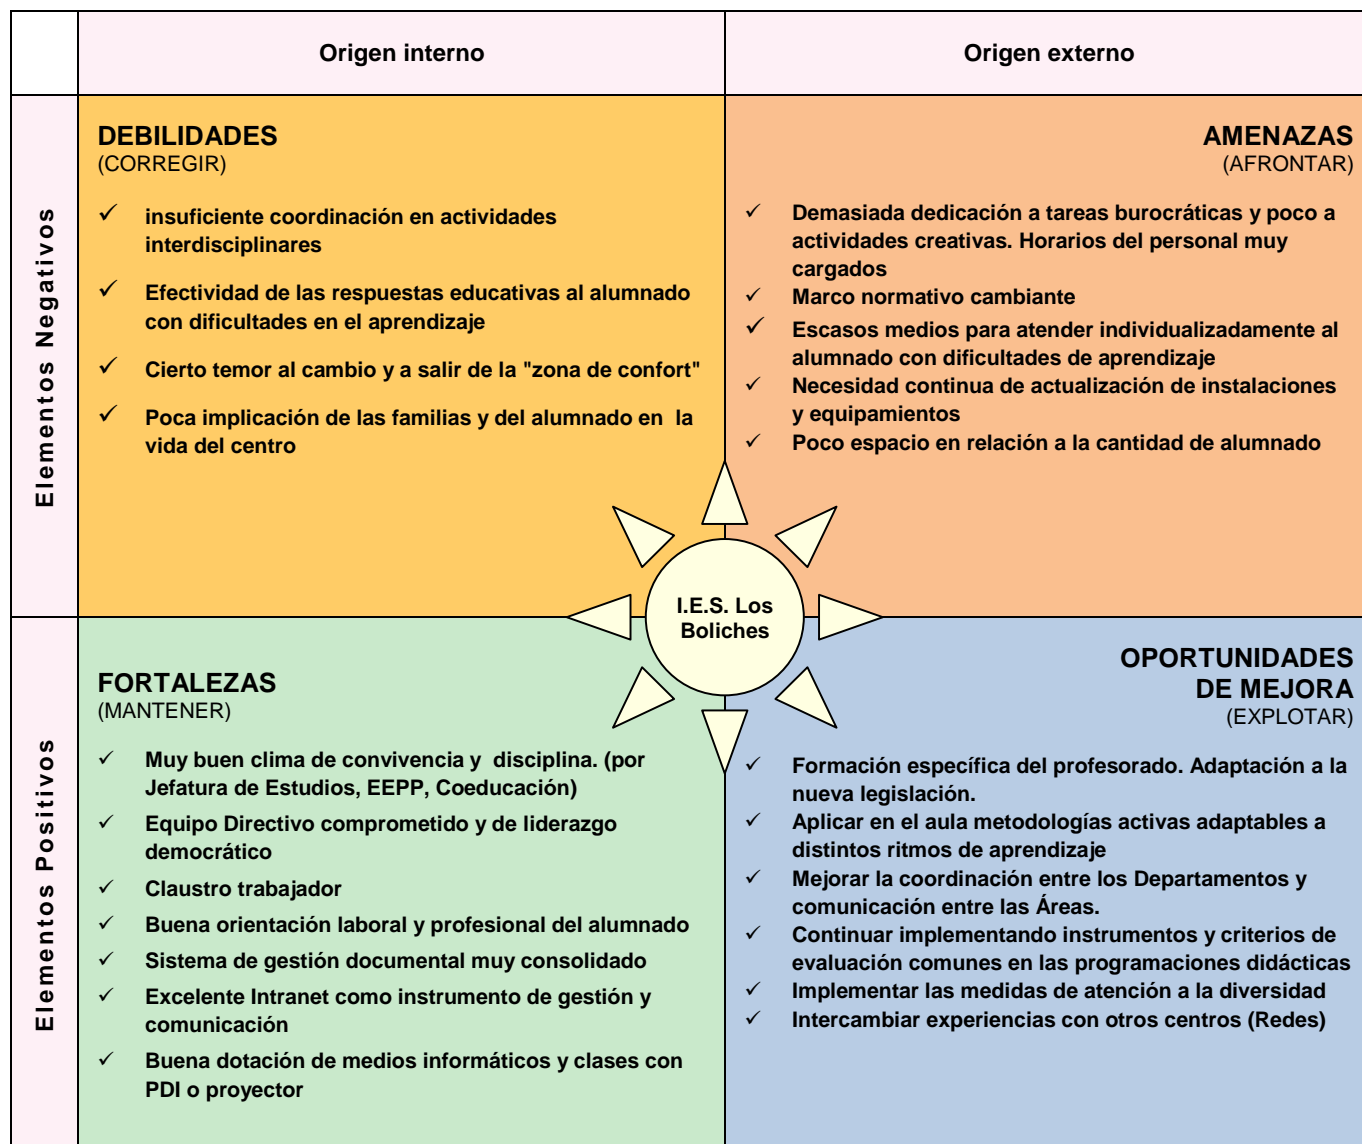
| | Origen interno | Origen externo |
|---|---|---|
| Elementos Negativos | **DEBILIDADES** (CORREGIR) ✓ insuficiente coordinación en actividades interdisciplinares ✓ Efectividad de las respuestas educativas al alumnado con dificultades en el aprendizaje ✓ Cierto temor al cambio y a salir de la "zona de confort" ✓ Poca implicación de las familias y del alumnado en la vida del centro | **AMENAZAS** (AFRONTAR) ✓ Demasiada dedicación a tareas burocráticas y poco a actividades creativas. Horarios del personal muy cargados ✓ Marco normativo cambiante ✓ Escasos medios para atender individualizadamente al alumnado con dificultades de aprendizaje ✓ Necesidad continua de actualización de instalaciones y equipamientos ✓ Poco espacio en relación a la cantidad de alumnado |
| Elementos Positivos | **FORTALEZAS** (MANTENER) ✓ Muy buen clima de convivencia y disciplina. (por Jefatura de Estudios, EEPP, Coeducación) ✓ Equipo Directivo comprometido y de liderazgo democrático ✓ Claustro trabajador ✓ Buena orientación laboral y profesional del alumnado ✓ Sistema de gestión documental muy consolidado ✓ Excelente Intranet como instrumento de gestión y comunicación ✓ Buena dotación de medios informáticos y clases con PDI o proyector | **OPORTUNIDADES DE MEJORA** (EXPLOTAR) ✓ Formación específica del profesorado. Adaptación a la nueva legislación. ✓ Aplicar en el aula metodologías activas adaptables a distintos ritmos de aprendizaje ✓ Mejorar la coordinación entre los Departamentos y comunicación entre las Áreas. ✓ Continuar implementando instrumentos y criterios de evaluación comunes en las programaciones didácticas ✓ Implementar las medidas de atención a la diversidad ✓ Intercambiar experiencias con otros centros (Redes) |

I.E.S. Los Boliches